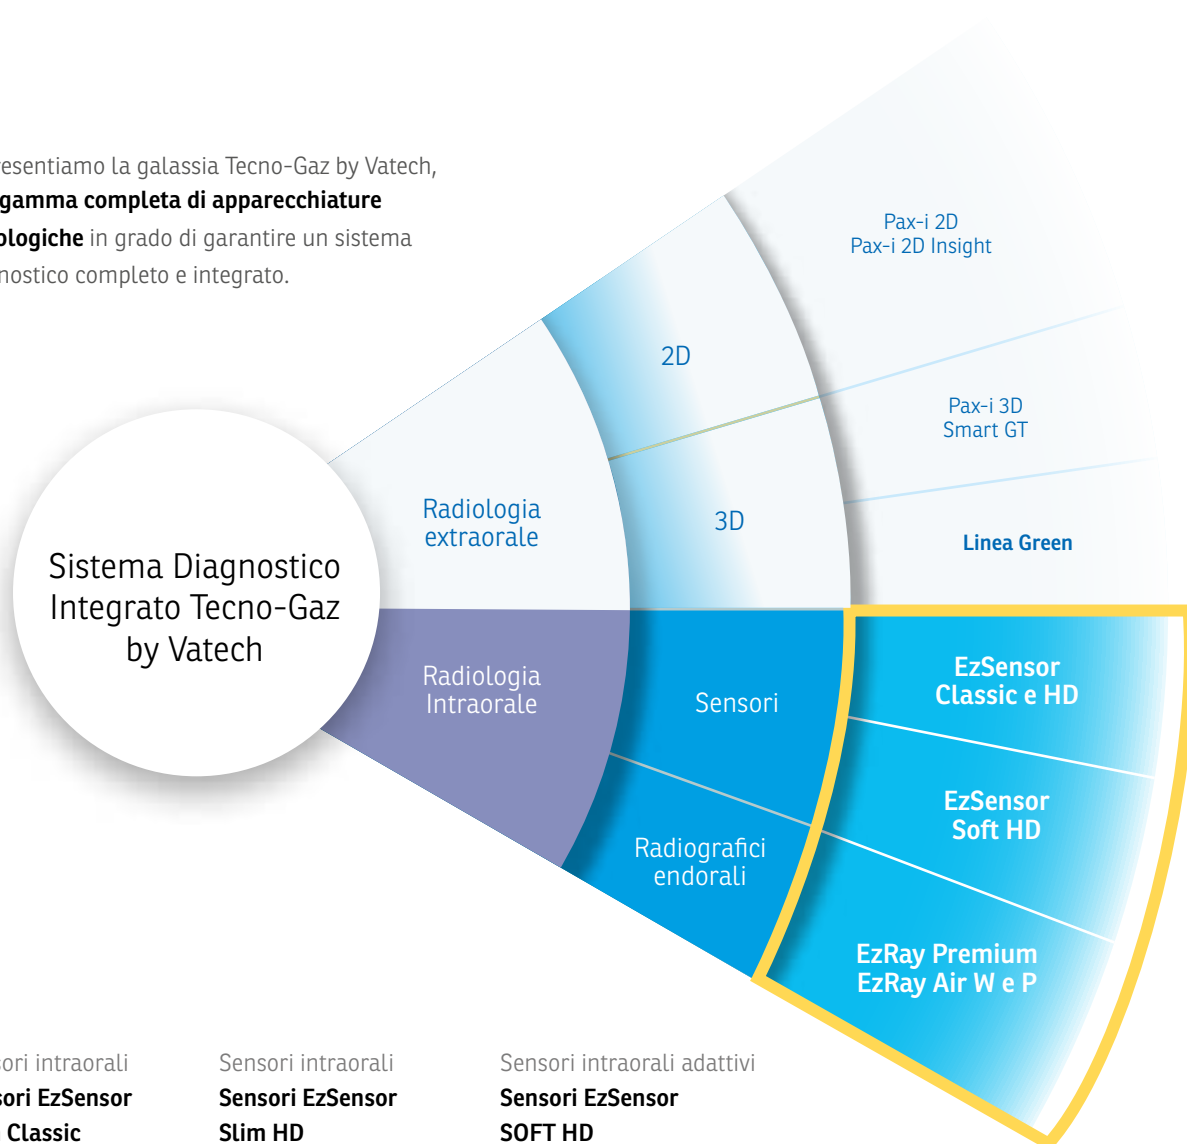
esentiamo la galassia Tecno-Gaz by Vatech, gamma completa di apparecchiature ologiche in grado di garantire un sistema nostico completo e integrato.

Sistema Diagnostico Integrato Tecno-Gaz by Vatech

Radiologia extraorale

2D

Pax-i 2D
Pax-i 2D Insight

3D

Pax-i 3D
Smart GT

Linea Green

Radiologia Intraorale

Sensori

EzSensor Classic e HD

EzSensor Soft HD

Radiografici endorali

EzRay Premium
EzRay Air W e P

ori intraorali
ori EzSensor
Classic

Sensori intraorali
Sensori EzSensor
Slim HD

Sensori intraorali adattivi
Sensori EzSensor
SOFT HD